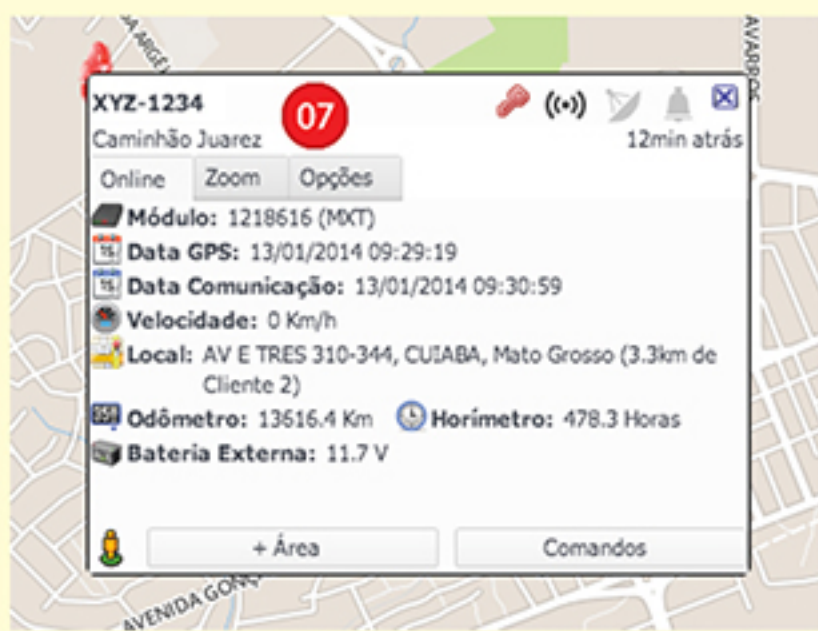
XYZ-1234
07
Caminhão Juarez
12min atrás

Online | Zoom | Opções

Módulo: 1218616 (MXT)
Data GPS: 13/01/2014 09:29:19
Data Comunicação: 13/01/2014 09:30:59
Velocidade: 0 Km/h
Local: AV E TRES 310-344, CUIABA, Mato Grosso (3.3km de Cliente 2)
Odômetro: 13616.4 Km Horímetro: 478.3 Horas
Bateria Externa: 11.7 V

+ Área
Comandos

AVENIDA GON
AVARROS